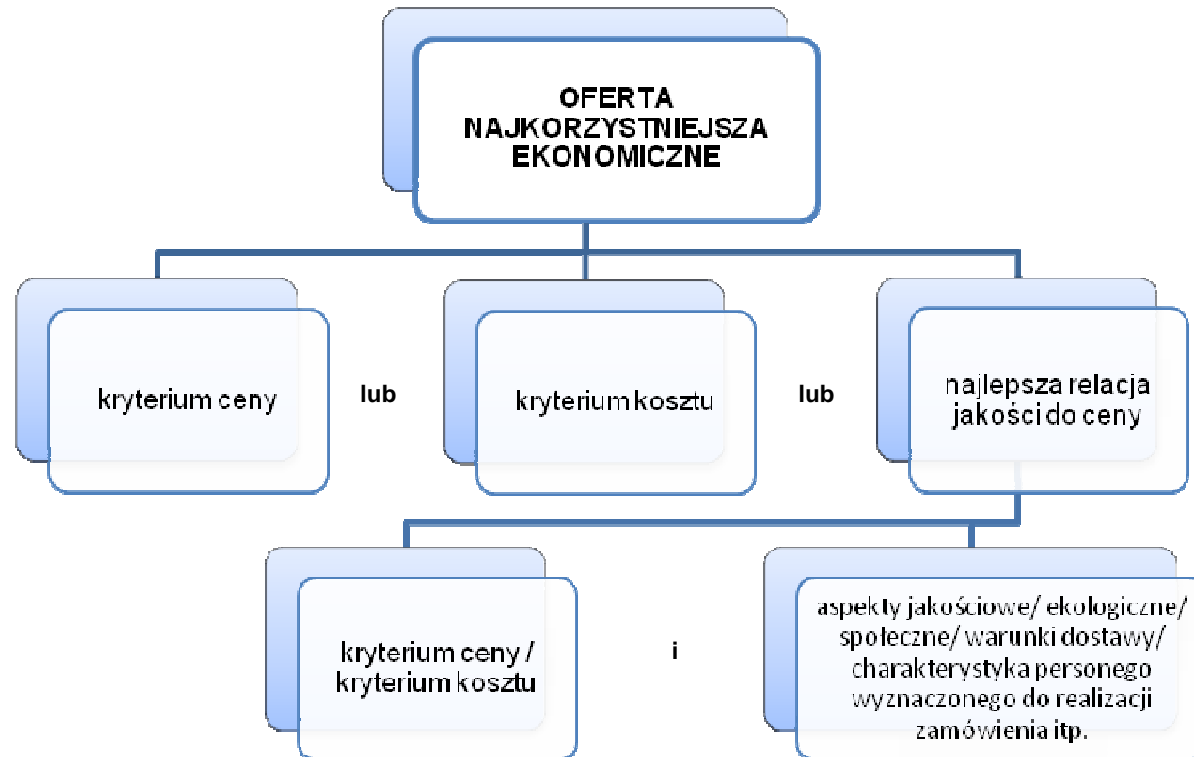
OFERTA NAJKORZYSTNIEJSZA EKONOMICZNE

kryterium ceny

lub

kryterium kosztu

lub

najlepsza relacja jakości do ceny

kryterium ceny / kryterium kosztu

i

aspekty jakościowe/ ekologiczne/ społeczne/ warunki dostawy/ charakterystyka personego wyznaczonego do realizacji zamówienia itp.